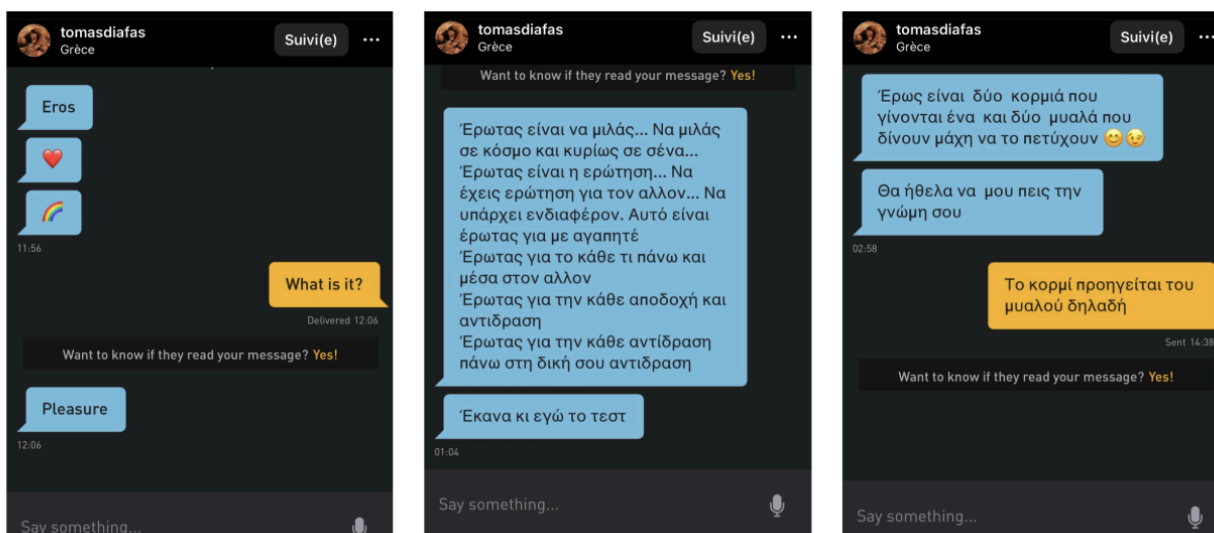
tomasdiafas
Grèce
Suivi(e)
...

Eros

❤️

🌈

11:56

What is it?

Delivered 12:06

Want to know if they read your message? Yes!

Pleasure

12:06

Say something...

tomasdiafas
Grèce
Suivi(e)
...

Want to know if they read your message? Yes!

Έρωτας είναι να μιλάς... Να μιλάς σε κόσμο και κυρίως σε σένα... Έρωτας είναι η ερώτηση... Να έχεις ερώτηση για τον αλλον... Να υπάρχει ενδιαφέρον. Αυτό είναι έρωτας για με αγαπητέ
Έρωτας για το κάθε τι πάνω και μέσα στον αλλον
Έρωτας για την κάθε αποδοχή και αντιδραση
Έρωτας για την κάθε αντίδραση πάνω στη δική σου αντιδραση

Έκανα κι εγώ το τεστ

01:04

Say something...

tomasdiafas
Grèce
Suivi(e)
...

Έρως είναι δύο κορμιά που γίνονται ένα και δύο μυαλά που δίνουν μάχη να το πετύχουν 😊😉

Θα ήθελα να μου πεις την γνώμη σου

02:58

Το κορμί προηγείται του μυαλού δηλαδή

Sent 14:38

Want to know if they read your message? Yes!

Say something...